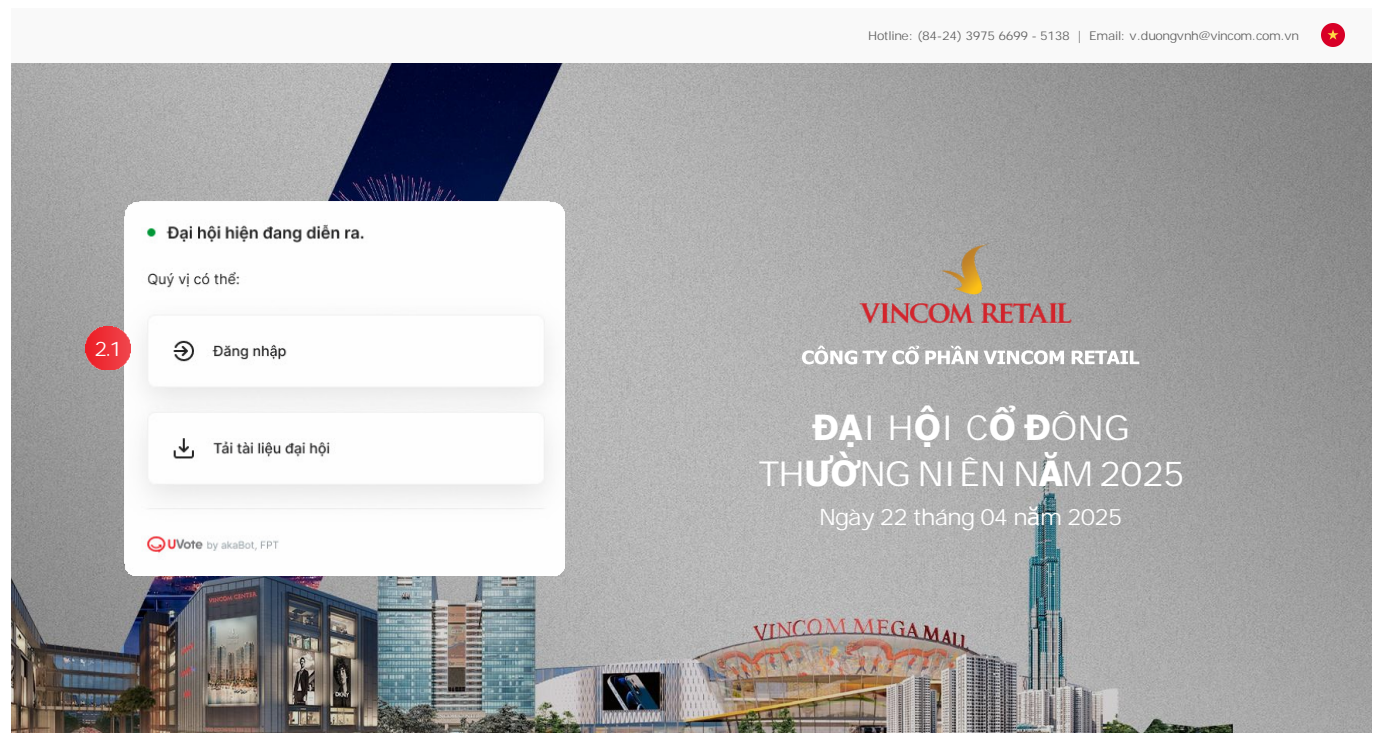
Hotline: (84-24) 3975 6699 - 5138 | Email: v.duongvnh@vincom.com.vn

Đại hội hiện đang diễn ra.

Quý vị có thể:

2.1

Đăng nhập

Tải tài liệu đại hội

UVote by akaBot, FPT

VINCOM RETAIL

CÔNG TY CỔ PHẦN VINCOM RETAIL

ĐẠI HỘI CỔ ĐÔNG THƯỜNG NIÊN NĂM 2025

Ngày 22 tháng 04 năm 2025

VINCOM CENTER

DKNY

VINCOM MEGA MALL